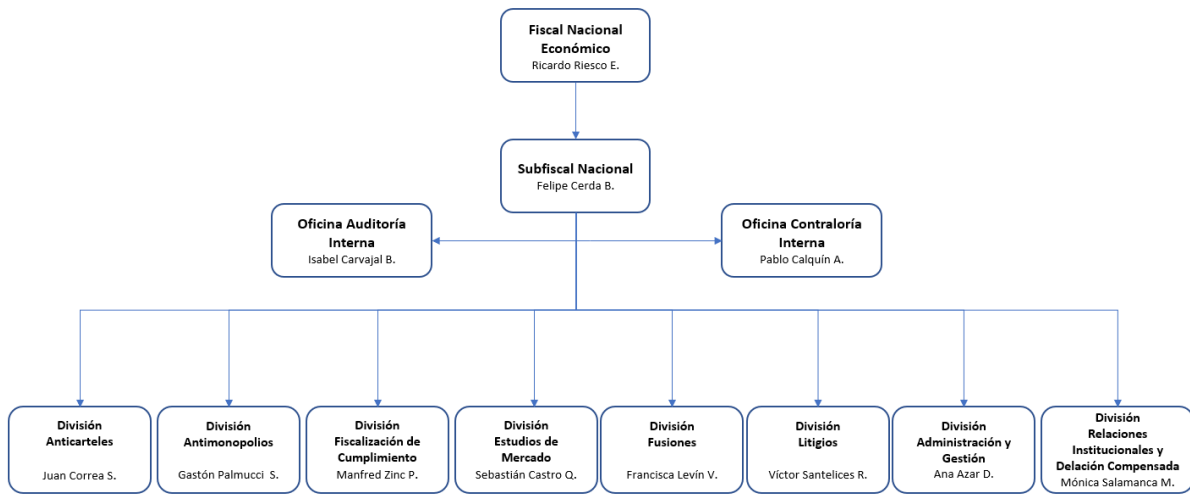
Fiscal Nacional Económico
Ricardo Riesco E.

Subfiscal Nacional
Felipe Cerda B.

Oficina Auditoría Interna
Isabel Carvajal B.

Oficina Contraloría Interna
Pablo Calquín A.

División Anticarteles
Juan Correa S.

División Antimonopolios
Gastón Palmucci S.

División Fiscalización de Cumplimiento
Manfred Zinc P.

División Estudios de Mercado
Sebastián Castro Q.

División Fusiones
Francisca Levín V.

División Litigios
Víctor Santelices R.

División Administración y Gestión
Ana Azar D.

División Relaciones Institucionales y Delación Compensada
Mónica Salamanca M.